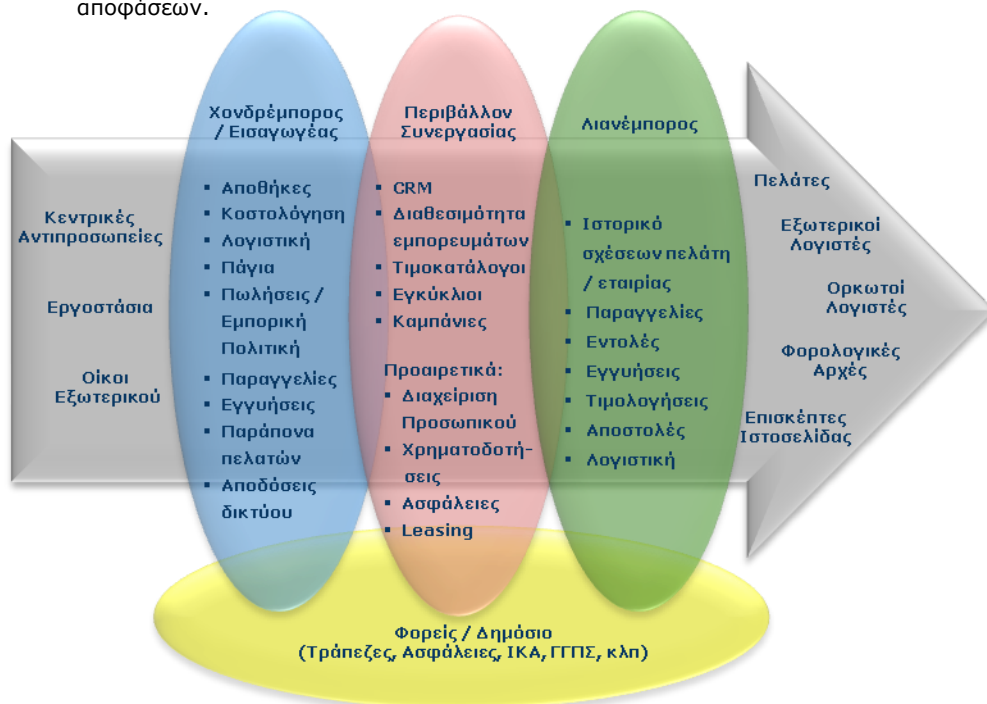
αποφάσεων.

Κεντρικές Αντιπροσωπείες

Εργοστάσια

Οίκοι Εξωτερικού

Χονδρέμπορος / Εισαγωγέας

- Αποθήκες
- Κοστολόγηση
- Λογιστική
- Πάγια
- Πωλήσεις / Εμπορική Πολιτική
- Παραγγελίες
- Εγγυήσεις
- Παράπονα πελατών
- Αποδόσεις δικτύου

Περιβάλλον Συνεργασίας

- CRM
- Διαθεσιμότητα εμπορευμάτων
- Τιμοκατάλογοι
- Εγκύκλιοι
- Καμπάνιες

Προαιρετικά:
- Διαχείριση Προσωπικού
- Χρηματοδοτήσεις
- Ασφάλειες
- Leasing

Λιανέμπορος

- Ιστορικό σχέσεων πελάτη / εταιρίας
- Παραγγελίες
- Εντολές
- Εγγυήσεις
- Τιμολογήσεις
- Αποστολές
- Λογιστική

Πελάτες

Εξωτερικοί Λογιστές

Ορκωτοί Λογιστές

Φορολογικές Αρχές

Επισκέπτες Ιστοσελίδας

Φορείς / Δημόσιο (Τράπεζες, Ασφάλειες, ΙΚΑ, ΓΓΠΣ, κλπ)